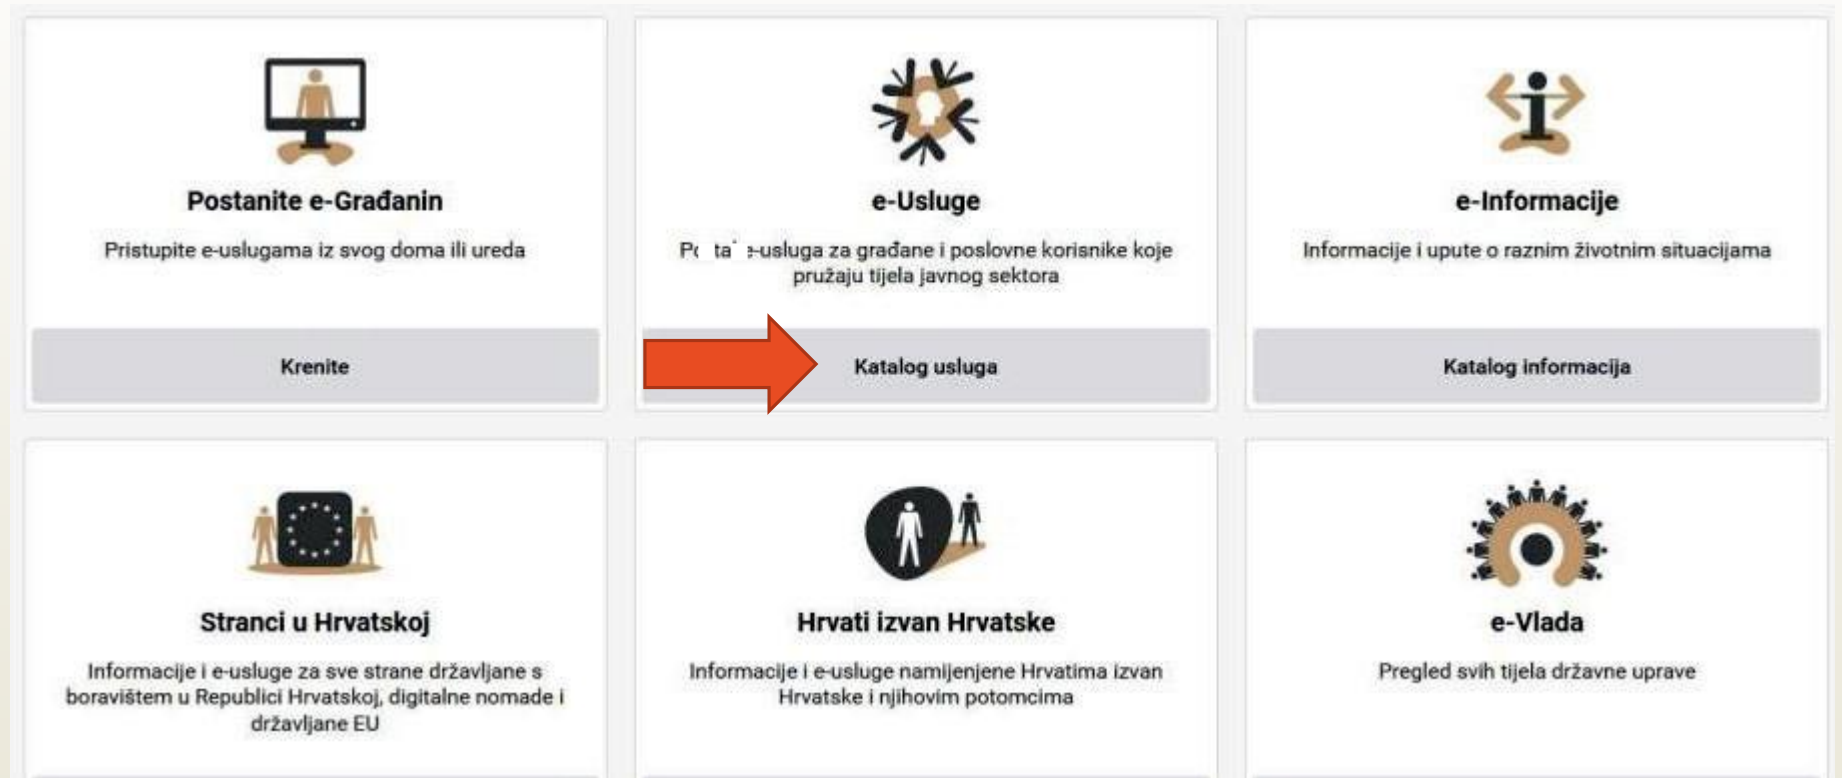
Postanite e-Građanin

Pristupite e-uslugama iz svog doma ili ureda

Krenite

e-Usluge

P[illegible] e-usluga za građane i poslovne korisnike koje pružaju tijela javnog sektora

Katalog usluga

e-Informacije

Informacije i upute o raznim životnim situacijama

Katalog informacija

Stranci u Hrvatskoj

Informacije i e-usluge za sve strane državljane s boravištem u Republici Hrvatskoj, digitalne nomade i državljane EU

Hrvati izvan Hrvatske

Informacije i e-usluge namijenjene Hrvatima izvan Hrvatske i njihovim potomcima

e-Vlada

Pregled svih tijela državne uprave